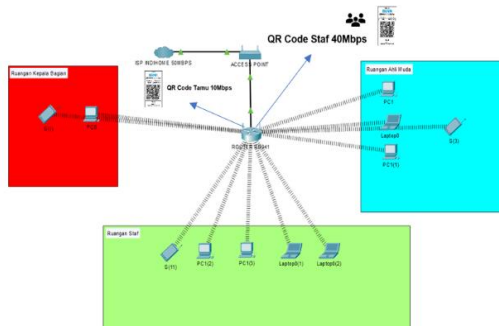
QR Code Staf 40Mbps

ISP INDIHOME 50MBPS

ACCESS POINT

QR Code Tamu 10Mbps

Ruangan Kepala Bagian

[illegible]

PC0

ROUTER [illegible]

Ruangan Ahli Muda

PC1

Laptop0

S(3)

PC1(1)

Ruangan Staf

S(1)

PC1(2)

PC1(3)

Laptop(1)

Laptop(2)